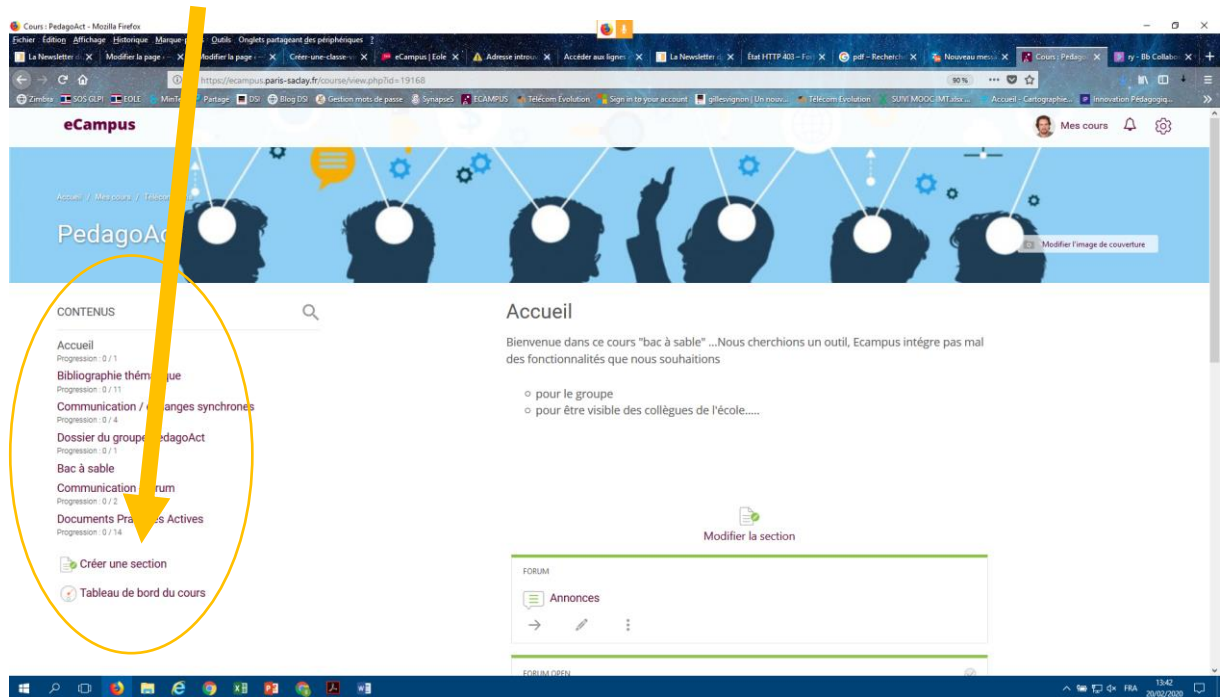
Cours : PedagoAct - Mozilla Firefox

Fichier Édition Affichage Historique Marque-pages Outils Onglets partageant des périphériques ?

La Newsletter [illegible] | Modifier la page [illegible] | Modifier la page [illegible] | Créer-une-classe-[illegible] | eCampus | Eole | Adresse introu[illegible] | Accéder aux lignes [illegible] | La Newsletter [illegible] | État HTTP 403 – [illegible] | pdf – Recherche | Nouveau mess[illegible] | Cours : Pedago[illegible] | ry - Bb Collabo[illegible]

https://ecampus.paris-saclay.fr/course/view.php?id=19168

90 %

Zimbra | SOS GLPI | EOLE | MimT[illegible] | Partage | DSI | Blog DSI | Gestion mots de passe | SynapseS | ECAMPUS | Télécom Evolution | Sign in to your account | gillesvignon | Un nouv... | Télécom Evolution | SUIVI MOOC IMT.xlsx ... | Accueil - Cartographie... | Innovation Pédagogiq...

eCampus

Mes cours

Accueil / Mes cours / Télé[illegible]

PedagoAc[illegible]

Modifier l'image de couverture

CONTENUS

Accueil
Progression : 0 / 1
Bibliographie théma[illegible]ique
Progression : 0 / 11
Communication / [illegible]anges synchrones
Progression : 0 / 4
Dossier du groupe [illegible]edagoAct
Progression : 0 / 1
Bac à sable
Communication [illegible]rum
Progression : 0 / 2
Documents Pra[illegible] Actives
Progression : 0 / 14

Créer une section

Tableau de bord du cours

Accueil

Bienvenue dans ce cours "bac à sable" ...Nous cherchions un outil, Ecampus intègre pas mal des fonctionnalités que nous souhaitions

○ pour le groupe
○ pour être visible des collègues de l'école.....

Modifier la section

FORUM

Annonces

FORUM OPEN

FRA 13:42 20/02/2020